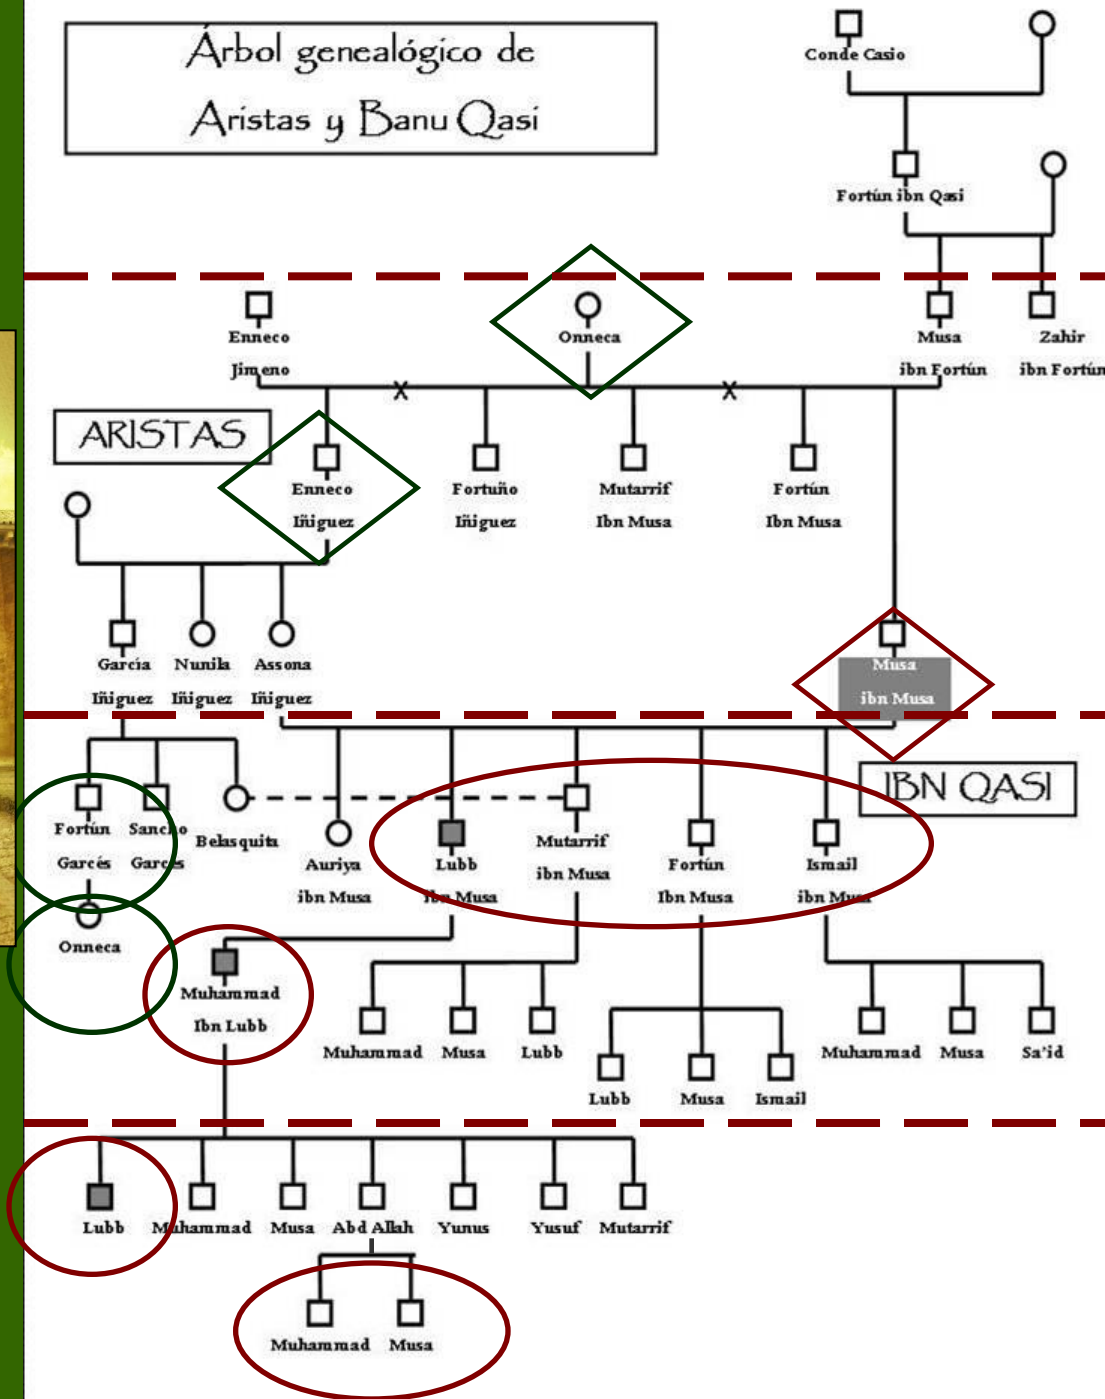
Árbol genealógico de Aristas y Banu Qasi

Conde Casio

Fortún ibn Qasi

Enneco Jimeno

Onneca

Musa ibn Fortún

Zahir ibn Fortún

ARISTAS

Enneco Íñiguez

Fortuño Íñiguez

Mutarrif Ibn Musa

Fortún Ibn Musa

García Íñiguez

Nunila Íñiguez

Assona Íñiguez

Musa ibn Musa

IBN QASI

Fortún Garcés

Sancho Garcés

Belasquita

Auriya ibn Musa

Lubb Ibn Musa

Mutarrif ibn Musa

Fortún Ibn Musa

Ismail ibn Musa

Onneca

Muhammad Ibn Lubb

Muhammad

Musa

Lubb

Lubb

Musa

Ismail

Muhammad

Musa

Sa'id

Lubb

Muhammad

Musa

Abd Allah

Yunus

Yusuf

Mutarrif

Muhammad

Musa